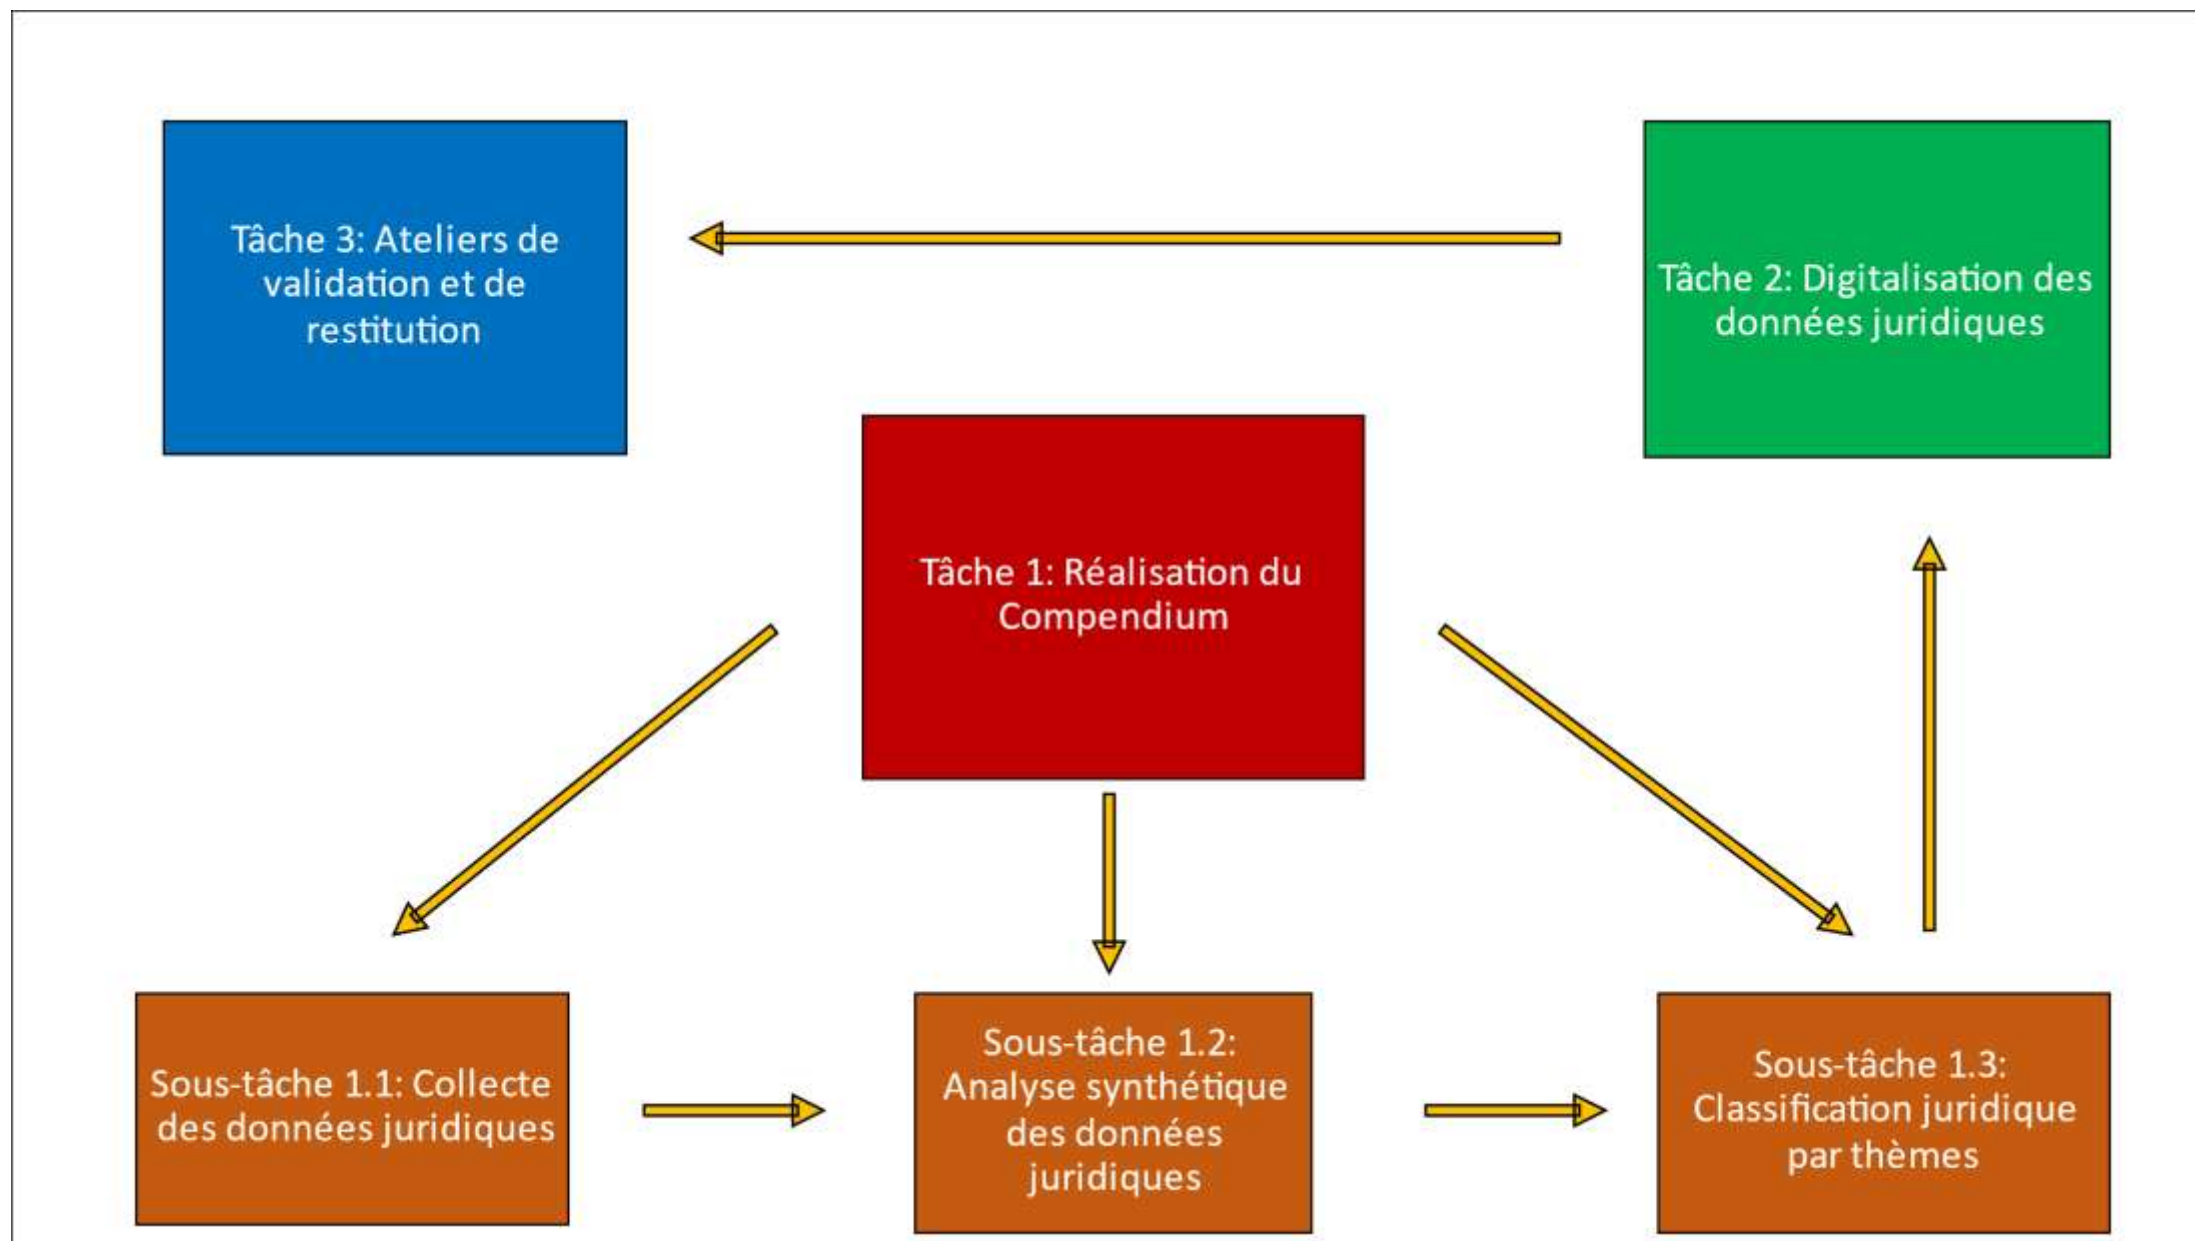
Tâche 3: Ateliers de validation et de restitution

Tâche 2: Digitalisation des données juridiques

Tâche 1: Réalisation du Compendium

Sous-tâche 1.1: Collecte des données juridiques

Sous-tâche 1.2: Analyse synthétique des données juridiques

Sous-tâche 1.3: Classification juridique par thèmes